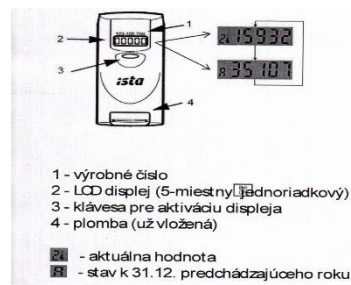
1
2
3
ista
4
15932
35107

1 - výrobné číslo
2 - LCD displej (5-miestny jednoriadkový)
3 - klávesa pre aktiváciu displeja
4 - plomba (už vložená)

- aktuálna hodnota
- stav k 31.12. predchádzajúceho roku